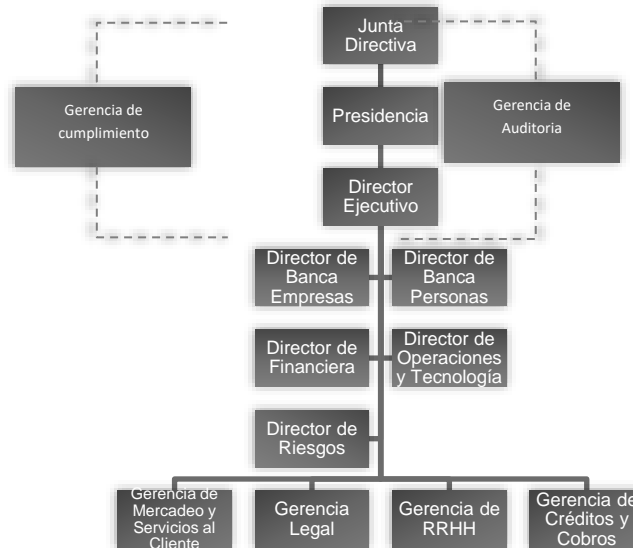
Junta Directiva

Gerencia de cumplimiento

Presidencia

Gerencia de Auditoria

Director Ejecutivo

Director de Banca Empresas

Director de Banca Personas

Director de Financiera

Director de Operaciones y Tecnología

Director de Riesgos

Gerencia de Mercadeo y Servicios al Cliente

Gerencia Legal

Gerencia de RRHH

Gerencia de Créditos y Cobros